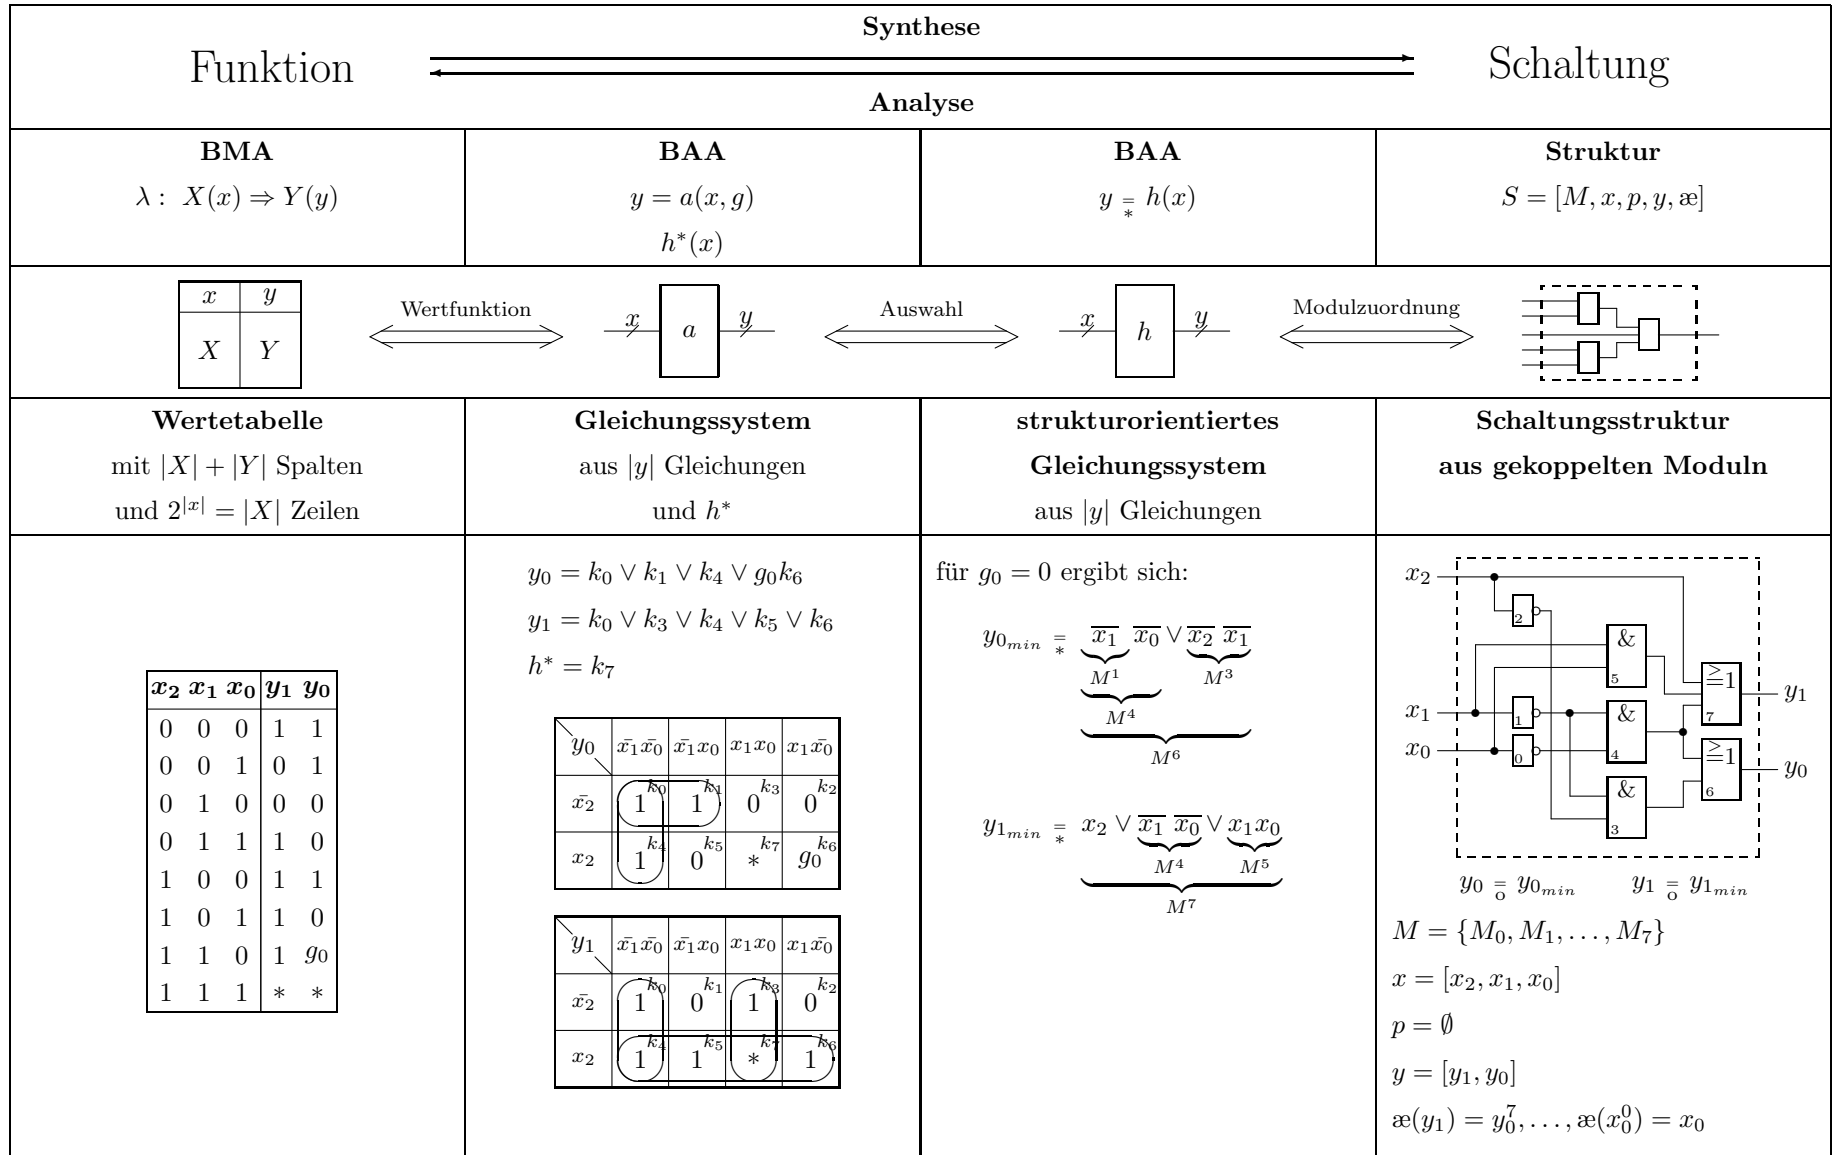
Synthese

Funktion Schaltung

Analyse

| BMA | BAA | BAA | Struktur |
|---|---|---|---|
| $\lambda: X(x) \Rightarrow Y(y)$ | $y = a(x, g)$ $h^*(x)$ | $y \underset{*}{=} h(x)$ | $S = [M, x, p, y, æ]$ |

| $x$ | $y$ |
|---|---|
| $X$ | $Y$ |

Wertfunktion

$x$ $a$ $y$

Auswahl

$x$ $h$ $y$

Modulzuordnung

| Wertetabelle | Gleichungssystem | strukturorientiertes Gleichungssystem | Schaltungsstruktur aus gekoppelten Moduln |
|---|---|---|---|
| mit $|X| + |Y|$ Spalten und $2^{|x|} = |X|$ Zeilen | aus $|y|$ Gleichungen und $h^*$ | aus $|y|$ Gleichungen | |

| $x_2$ | $x_1$ | $x_0$ | $y_1$ | $y_0$ |
|---|---|---|---|---|
| 0 | 0 | 0 | 1 | 1 |
| 0 | 0 | 1 | 0 | 1 |
| 0 | 1 | 0 | 0 | 0 |
| 0 | 1 | 1 | 1 | 0 |
| 1 | 0 | 0 | 1 | 1 |
| 1 | 0 | 1 | 1 | 0 |
| 1 | 1 | 0 | 1 | $g_0$ |
| 1 | 1 | 1 | $*$ | $*$ |

$y_0 = k_0 \vee k_1 \vee k_4 \vee g_0k_6$

$y_1 = k_0 \vee k_3 \vee k_4 \vee k_5 \vee k_6$

$h^* = k_7$

| $y_0$ | $\bar{x_1}\bar{x_0}$ | $\bar{x_1}x_0$ | $x_1x_0$ | $x_1\bar{x_0}$ |
|---|---|---|---|---|
| $\bar{x_2}$ | 1 $k_0$ | 1 $k_1$ | 0 $k_3$ | 0 $k_2$ |
| $x_2$ | 1 $k_4$ | 0 $k_5$ | $*$ $k_7$ | $g_0$ $k_6$ |

| $y_1$ | $\bar{x_1}\bar{x_0}$ | $\bar{x_1}x_0$ | $x_1x_0$ | $x_1\bar{x_0}$ |
|---|---|---|---|---|
| $\bar{x_2}$ | 1 $k_0$ | 0 $k_1$ | 1 $k_3$ | 0 $k_2$ |
| $x_2$ | 1 $k_4$ | 1 $k_5$ | $*$ $k_7$ | 1 $k_6$ |

für $g_0 = 0$ ergibt sich:

$y_{0_{min}} \underset{*}{=} \overline{x_1}\ \overline{x_0} \vee \overline{x_2}\ \overline{x_1}$ $M^1$ $M^3$ $M^4$ $M^6$

$y_{1_{min}} \underset{*}{=} x_2 \vee \overline{x_1}\ \overline{x_0} \vee x_1x_0$ $M^4$ $M^5$ $M^7$

$x_2$ $x_1$ $x_0$ 2 1 0 & 5 & 4 & 3 $\geq1$ 7 $\geq1$ 6 $y_1$ $y_0$

$y_0 \underset{o}{=} y_{0_{min}}$ $y_1 \underset{o}{=} y_{1_{min}}$

$M = \{M_0, M_1, \ldots, M_7\}$

$x = [x_2, x_1, x_0]$

$p = \emptyset$

$y = [y_1, y_0]$

$æ(y_1) = y_0^7, \ldots, æ(x_0^0) = x_0$